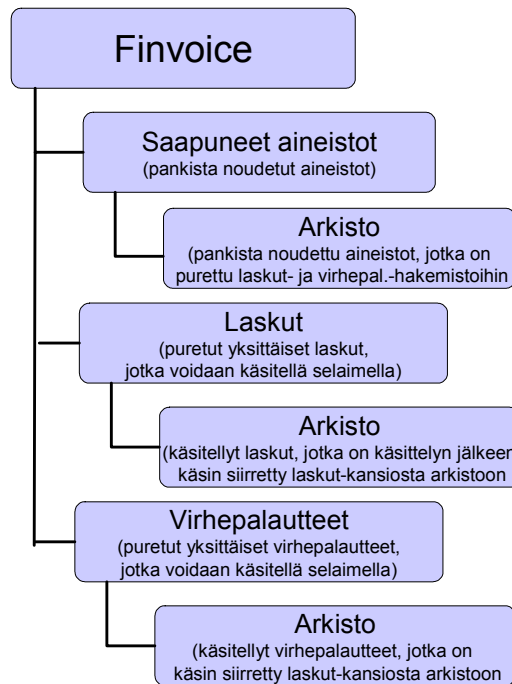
Finvoice

Saapuneet aineistot
(pankista noudetut aineistot)

Arkisto
(pankista noudettu aineistot, jotka on purettu laskut- ja virhepal.-hakemistoihin

Laskut
(puretut yksittäiset laskut, jotka voidaan käsitellä selaimella)

Arkisto
(käsitellyt laskut, jotka on käsittelyn jälkeen käsin siirretty laskut-kansiosta arkistoon

Virhepalautteet
(puretut yksittäiset virhepalautteet, jotka voidaan käsitellä selaimella)

Arkisto
(käsitellyt virhepalautteet, jotka on käsin siirretty laskut-kansiosta arkistoon